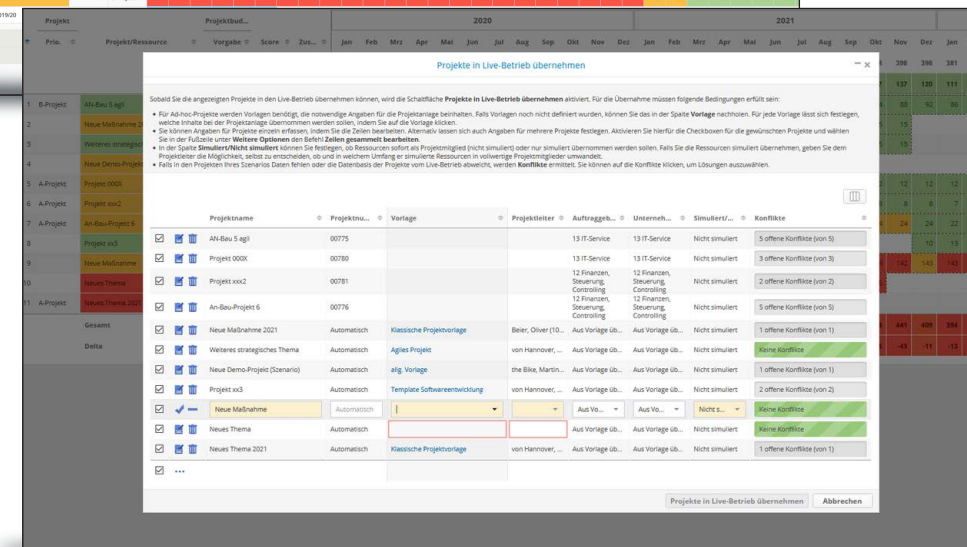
Projekte in Live-Betrieb übernehmen

Sobald Sie die angezeigten Projekte in den Live-Betrieb übernehmen können, wird die Schaltfläche **Projekte in Live-Betrieb übernehmen** aktiviert. Für die Übernahme müssen folgende Bedingungen erfüllt sein:

- Für Ad-hoc-Projekte werden Vorlagen benötigt, die notwendige Angaben für die Projektanlage beinhalten. Falls Vorlagen noch nicht definiert wurden, können Sie das in der Spalte **Vorlage** nachholen. Für jede Vorlage lässt sich festlegen, welche Inhalte bei der Projektanlage übernommen werden sollen, indem Sie auf die Vorlage klicken.
- Sie können Angaben für Projekte einzeln erfassen, indem Sie die Zeilen bearbeiten. Alternativ lassen sich auch Angaben für mehrere Projekte festlegen. Aktivieren Sie hierfür die Checkboxen für die gewünschten Projekte und wählen Sie in der Fußzeile unter **Weitere Optionen** den Befehl **Zeilen gesammelt bearbeiten**.
- In der Spalte **Simuliert/Nicht simuliert** können Sie festlegen, ob Ressourcen sofort als Projektmitglied (nicht simuliert) oder nur simuliert übernommen werden sollen. Falls Sie die Ressourcen simuliert übernehmen, geben Sie dem Projektleiter die Möglichkeit, selbst zu entscheiden, ob und in welchem Umfang er simulierte Ressourcen in vollwertige Projektmitglieder umwandelt.
- Falls in den Projekten Ihres Szenarios Daten fehlen oder die Datenbasis der Projekte vom Live-Betrieb abweicht, werden **Konflikte** ermittelt. Sie können auf die Konflikte klicken, um Lösungen auszuwählen.

| | Projektname | Projektnu... | Vorlage | Projektleiter | Auftraggeb... | Unterneh... | Simuliert/... | Konflikte |
|---|---|---|---|---|---|---|---|---|
| ☑ | AN-Bau 5 agil | 00775 | | | 13 IT-Service | 13 IT-Service | Nicht simuliert | 5 offene Konflikte (von 5) |
| ☑ | Projekt 000X | 00780 | | | 13 IT-Service | 13 IT-Service | Nicht simuliert | 3 offene Konflikte (von 3) |
| ☑ | Projekt xxx2 | 00781 | | | 12 Finanzen, Steuerung, Controlling | 12 Finanzen, Steuerung, Controlling | Nicht simuliert | 2 offene Konflikte (von 2) |
| ☑ | An-Bau-Projekt 6 | 00776 | | | 12 Finanzen, Steuerung, Controlling | 12 Finanzen, Steuerung, Controlling | Nicht simuliert | 5 offene Konflikte (von 5) |
| ☑ | Neue Maßnahme 2021 | Automatisch | Klassische Projektvorlage | Beier, Oliver (10... | Aus Vorlage üb... | Aus Vorlage üb... | Nicht simuliert | 1 offene Konflikte (von 1) |
| ☑ | Weiteres strategisches Thema | Automatisch | Agiles Projekt | von Hannover, ... | Aus Vorlage üb... | Aus Vorlage üb... | Nicht simuliert | Keine Konflikte |
| ☑ | Neue Demo-Projekt (Szenario) | Automatisch | allg. Vorlage | the Bike, Martin... | Aus Vorlage üb... | Aus Vorlage üb... | Nicht simuliert | 1 offene Konflikte (von 1) |
| ☑ | Projekt xx3 | Automatisch | Template Softwareentwicklung | von Hannover, ... | Aus Vorlage üb... | Aus Vorlage üb... | Nicht simuliert | 2 offene Konflikte (von 2) |
| ☑ | Neue Maßnahme | Automatisch | | | Aus Vo... | Aus Vo... | Nicht s... | Keine Konflikte |
| ☑ | Neues Thema | Automatisch | | | Aus Vorlage üb... | Aus Vorlage üb... | Nicht simuliert | Keine Konflikte |
| ☑ | Neues Thema 2021 | Automatisch | Klassische Projektvorlage | von Hannover, ... | Aus Vorlage üb... | Aus Vorlage üb... | Nicht simuliert | 1 offene Konflikte (von 1) |

Projekte in Live-Betrieb übernehmen | Abbrechen

Projekt | Projektbud... | 2020 | 2021
Prio. | Projekt/Ressource | Vorgabe | Score | Zus... | Jan | Feb | Mrz | Apr | Mai | Jun | Jul | Aug | Sep | Okt | Nov | Dez | Jan | Feb | Mrz | Apr | Mai | Jun | Jul | Aug | Sep | Okt | Nov | Dez | Jan
1 B-Projekt AN-Bau 5 agil
2 Neue Maßnahme 2
3 Weiteres strategisc
4 Neue Demo-Projek
5 A-Projekt Projekt 000X
6 A-Projekt Projekt xxx2
7 A-Projekt An-Bau-Projekt 6
8 Projekt xx3
9 Neue Maßnahme
10 Neues Thema
11 A-Projekt Neues Thema 2021
Gesamt
Delta
398 396 381
137 120 111
88 92 86
15
13
12 12 12
8 8 7
24 24 22
10 13
142 143 143
441 409 394
-43 -11 -13